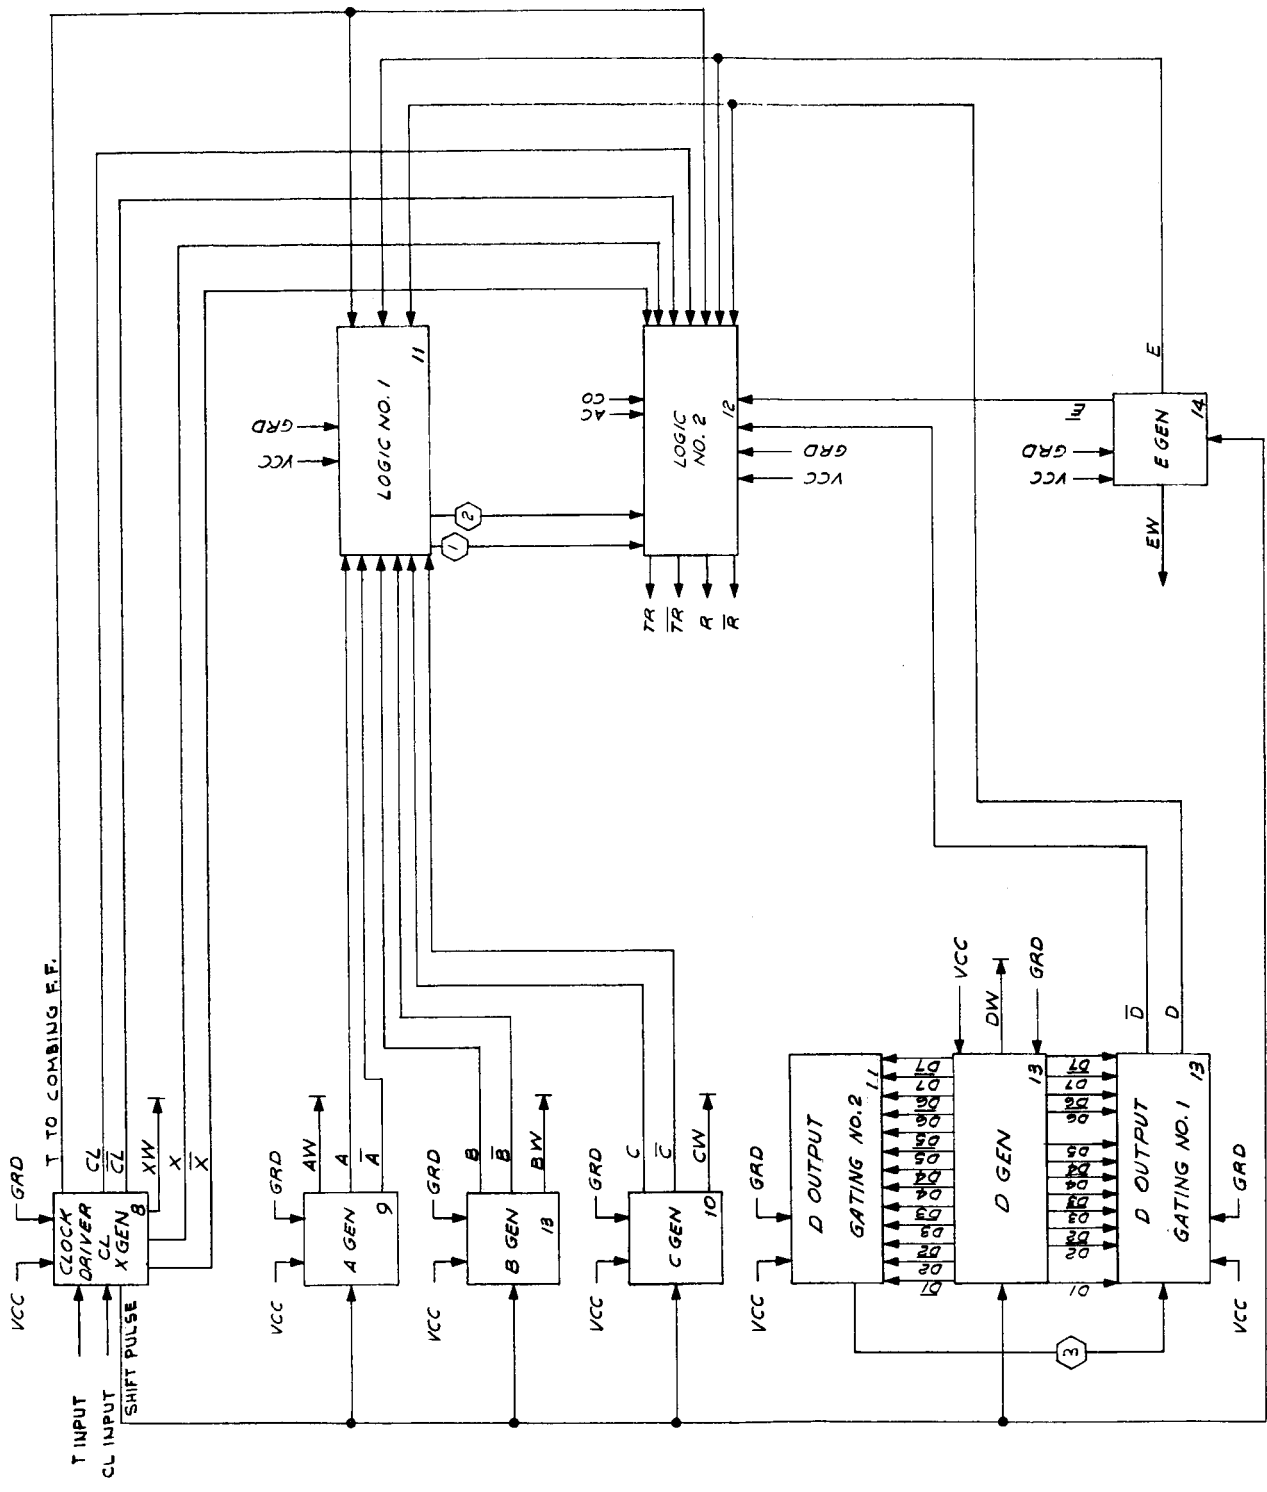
LOGIC NO. 1
11
GRD
VCC
LOGIC NO. 2
12
CO
AC
GRD
VCC
2
1
TR
$\overline{TR}$
R
$\overline{R}$
E
$\overline{E}$
E GEN
14
GRD
VCC
EW
T TO COMBING F.F.
GRD
CLOCK DRIVER CL X GEN
8
CL
$\overline{CL}$
XW
X
$\overline{X}$
VCC
T INPUT
CL INPUT
SHIFT PULSE
GRD
A GEN
9
AW
A
$\overline{A}$
VCC
GRD
B GEN
13
B
$\overline{B}$
BW
VCC
GRD
C GEN
10
C
$\overline{C}$
CW
VCC
GRD
D OUTPUT GATING NO.2
11
VCC
D1
$\overline{D1}$
D2
$\overline{D2}$
D3
$\overline{D3}$
D4
$\overline{D4}$
D5
$\overline{D5}$
D6
$\overline{D6}$
D7
$\overline{D7}$
VCC
DW
GRD
D GEN
13
D OUTPUT GATING NO. 1
13
$\overline{D}$
D
GRD
VCC
3